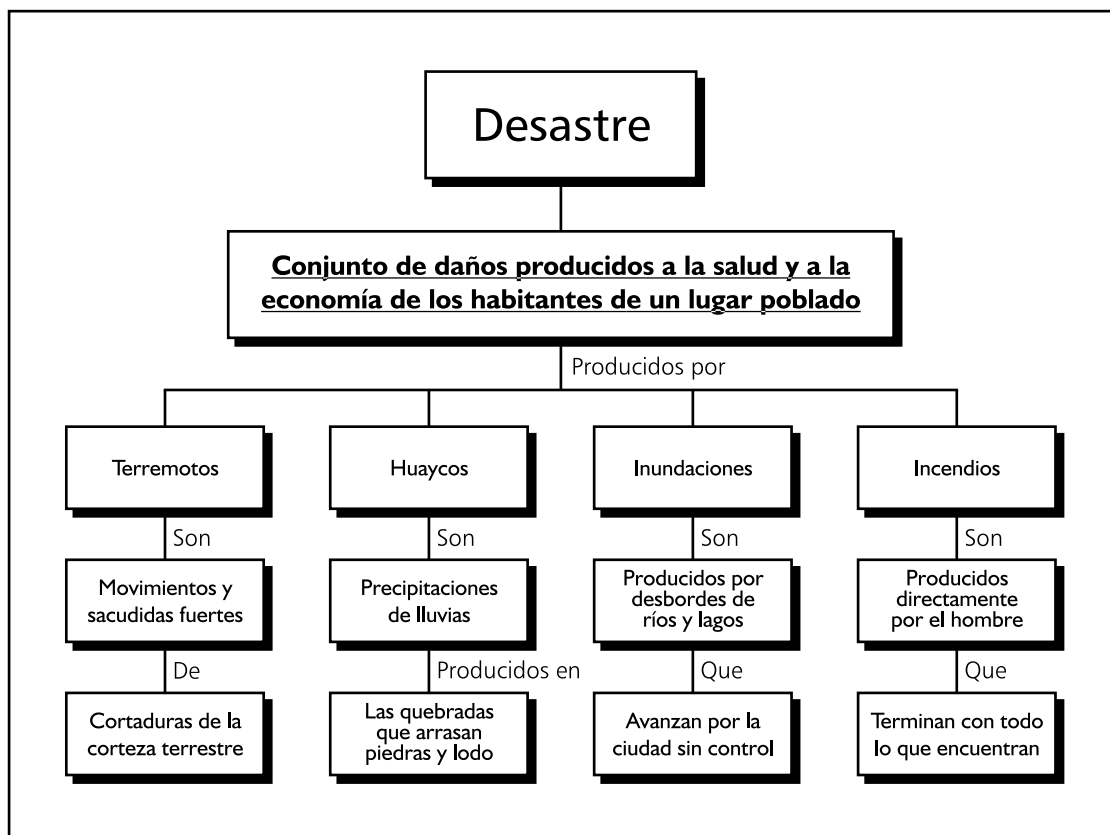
Desastre

Conjunto de daños producidos a la salud y a la economía de los habitantes de un lugar poblado

Producidos por

Terremotos

Son

Movimientos y sacudidas fuertes

De

Cortaduras de la corteza terrestre

Huaycos

Son

Precipitaciones de lluvias

Producidos en

Las quebradas que arrasan piedras y lodo

Inundaciones

Son

Producidos por desbordes de ríos y lagos

Que

Avanzan por la ciudad sin control

Incendios

Son

Producidos directamente por el hombre

Que

Terminan con todo lo que encuentran